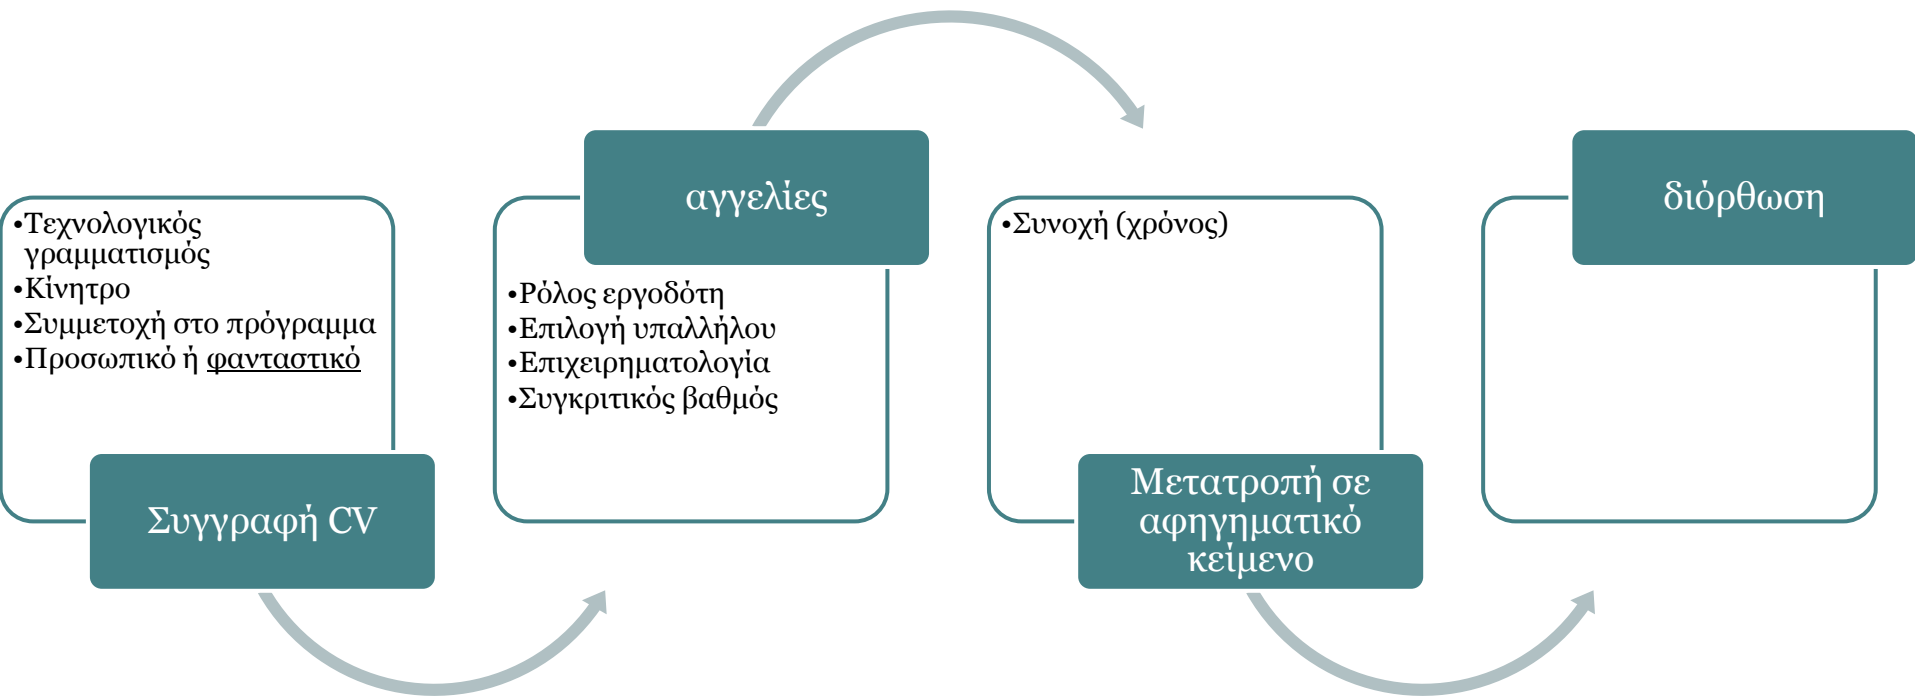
•Τεχνολογικός γραμματισμός
•Κίνητρο
•Συμμετοχή στο πρόγραμμα
•Προσωπικό ή φανταστικό

Συγγραφή CV

αγγελίες

•Ρόλος εργοδότη
•Επιλογή υπαλλήλου
•Επιχειρηματολογία
•Συγκριτικός βαθμός

•Συνοχή (χρόνος)

Μετατροπή σε αφηγηματικό κείμενο

διόρθωση